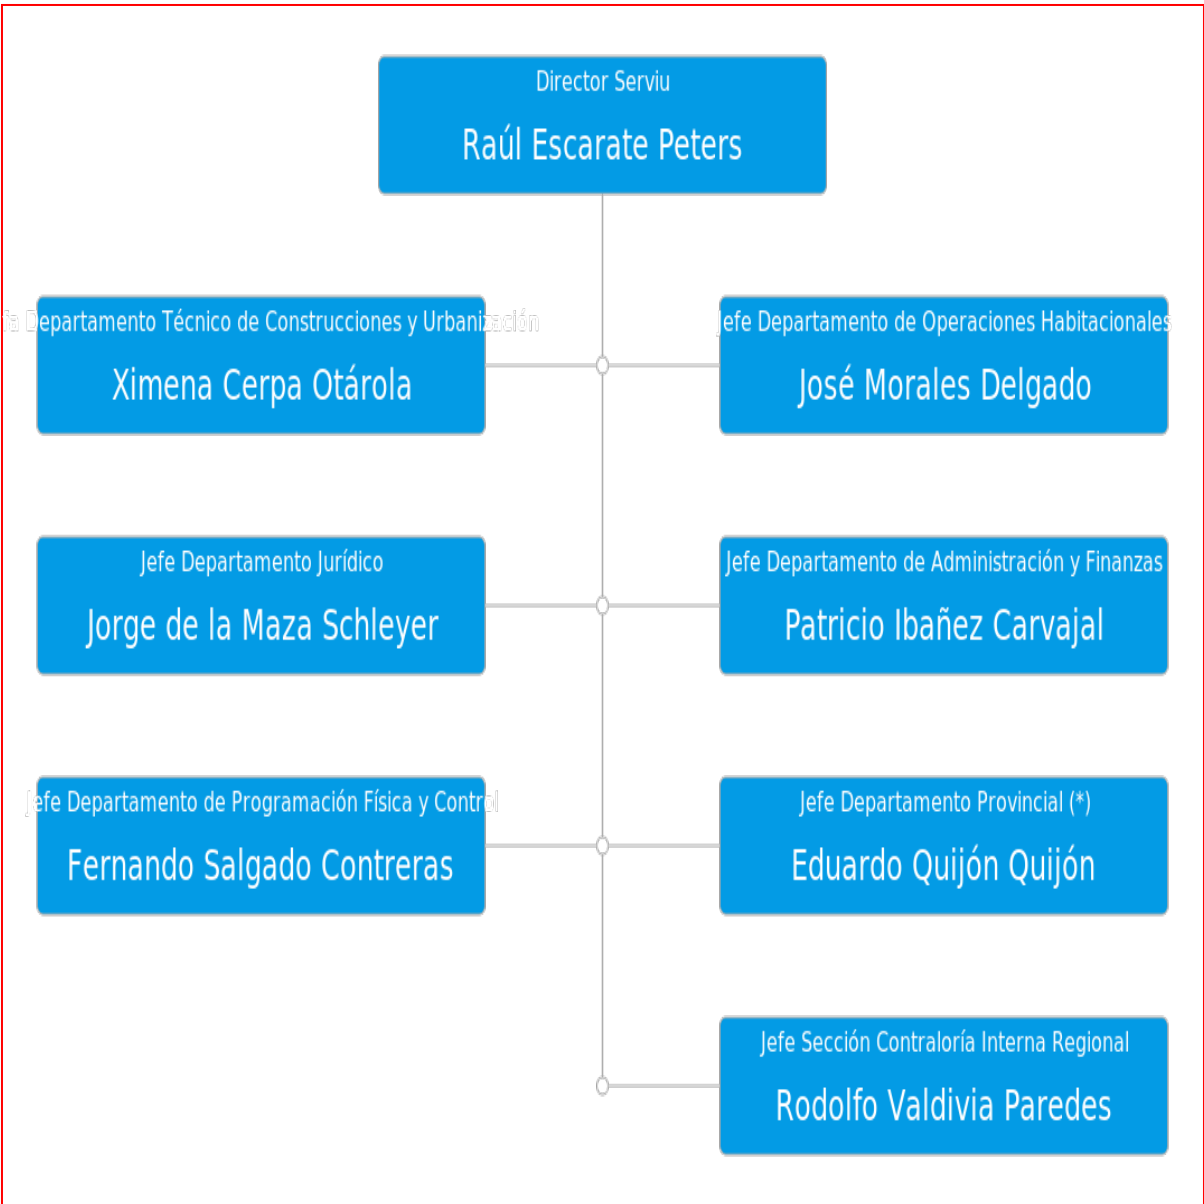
Director Serviu
Raúl Escarate Peters

fa Departamento Técnico de Construcciones y Urbanización
Ximena Cerpa Otárola

Jefe Departamento de Operaciones Habitacionales
José Morales Delgado

Jefe Departamento Jurídico
Jorge de la Maza Schleyer

Jefe Departamento de Administración y Finanzas
Patricio Ibañez Carvajal

Jefe Departamento de Programación Física y Control
Fernando Salgado Contreras

Jefe Departamento Provincial (*)
Eduardo Quijón Quijón

Jefe Sección Contraloría Interna Regional
Rodolfo Valdivia Paredes